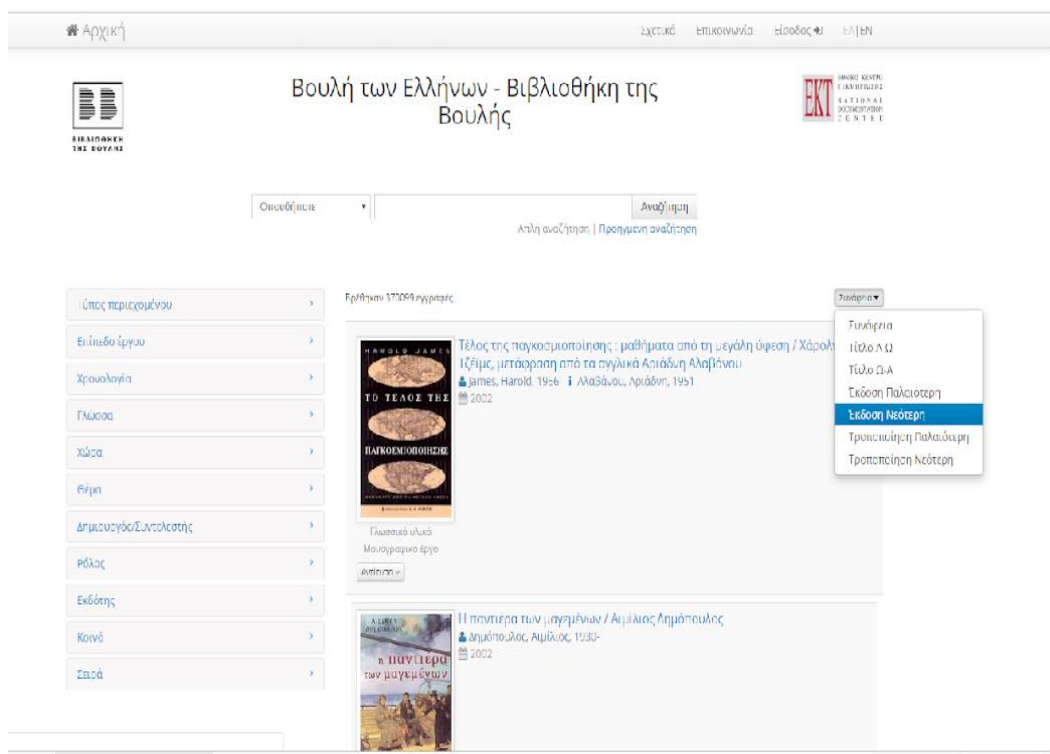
Αρχική

Σχετικά Επικοινωνία Είσοδος ΕΛ | EN

ΒΙΒΛΙΟΘΗΚΗ ΤΗΣ ΒΟΥΛΗΣ

Βουλή των Ελλήνων - Βιβλιοθήκη της Βουλής

ΕΚΤ ΕΘΝΙΚΟ ΚΕΝΤΡΟ ΤΕΚΜΗΡΙΩΣΗΣ NATIONAL DOCUMENTATION CENTRE

Οπουδήποτε

Αναζήτηση

Απλή αναζήτηση | Προηγμένη αναζήτηση

Τύπος περιεχομένου

Επίπεδο έργου

Χρονολογία

Γλώσσα

Χώρα

Θέμα

Δημιουργός/Συντελεστής

Ρόλος

Εκδότης

Κοινό

Σειρά

Βρέθηκαν 373099 εγγραφές

Συνάφεια

Συνάφεια
Τίτλο Α-Ω
Τίτλο Ω-Α
Έκδοση Παλαιότερη
Έκδοση Νεότερη
Τροποποίηση Παλαιότερη
Τροποποίηση Νεότερη

HAROLD JAMES
ΤΟ ΤΕΛΟΣ ΤΗΣ ΠΑΓΚΟΣΜΙΟΠΟΙΗΣΗΣ

Τέλος της παγκοσμιοποίησης : μαθήματα από τη μεγάλη ύφεση / Χάρολ Τζέιμς, μετάφραση από τα αγγλικά Αριάδνη Αλαβάνου

James, Harold, 1956 Αλαβάνου, Αριάδνη, 1951

2002

Γλωσσικό υλικό

Μονογραφικό έργο

Αντίτυπα

Η παντιέρα των μαγεμένων / Αιμίλιος Δημόπουλος

Δημόπουλος, Αιμίλιος, 1930-

2002

η παντιέρα των μαγεμένων